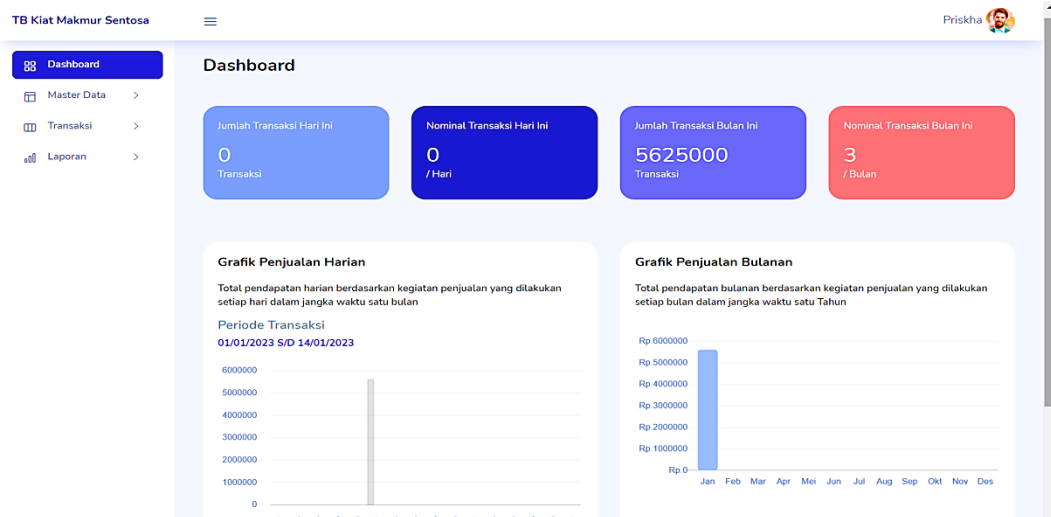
TB Kiat Makmur Sentosa

Priskha

Dashboard
Master Data
Transaksi
Laporan

Dashboard

Jumlah Transaksi Hari Ini
0
Transaksi

Nominal Transaksi Hari Ini
0
/ Hari

Jumlah Transaksi Bulan Ini
5625000
Transaksi

Nominal Transaksi Bulan Ini
3
/ Bulan

Grafik Penjualan Harian

Total pendapatan harian berdasarkan kegiatan penjualan yang dilakukan setiap hari dalam jangka waktu satu bulan

Periode Transaksi
01/01/2023 S/D 14/01/2023

6000000
5000000
4000000
3000000
2000000
1000000
0

Grafik Penjualan Bulanan

Total pendapatan bulanan berdasarkan kegiatan penjualan yang dilakukan setiap bulan dalam jangka waktu satu Tahun

Rp 6000000
Rp 5000000
Rp 4000000
Rp 3000000
Rp 2000000
Rp 1000000
Rp 0

Jan Feb Mar Apr Mei Jun Jul Aug Sep Okt Nov Des